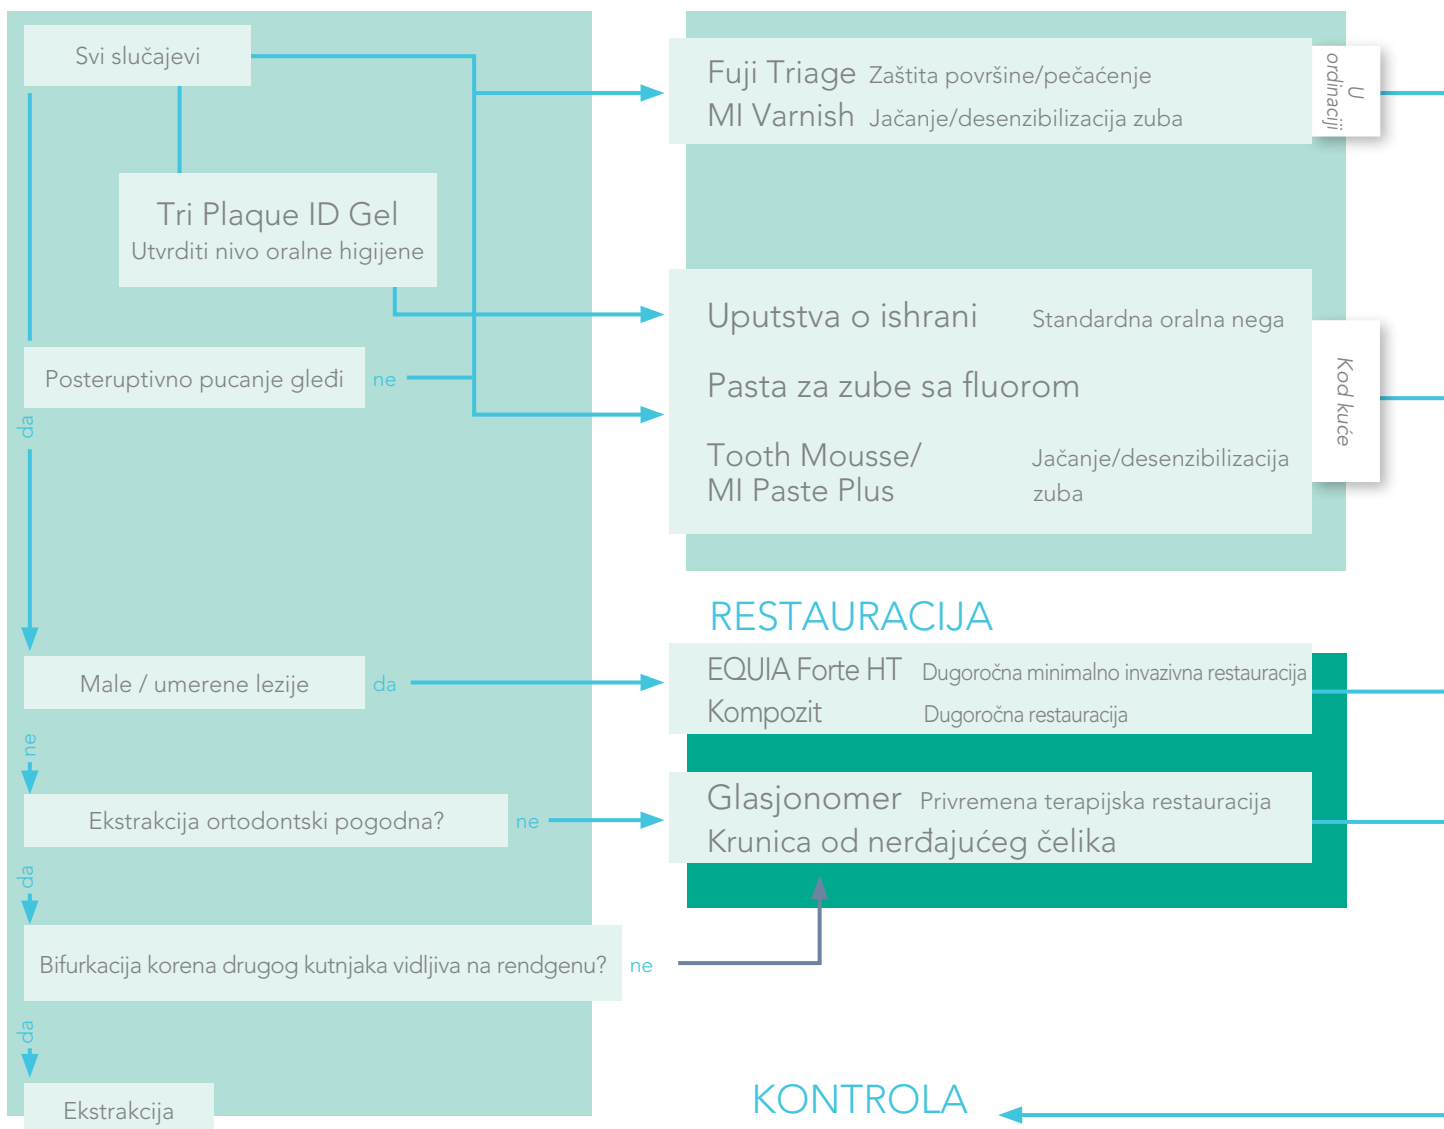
Svi slučajevi

Tri Plaque ID Gel
Utvrditi nivo oralne higijene

Posteruptivno pucanje gleđi

ne

da

Male / umerene lezije

da

ne

Ekstrakcija ortodontski pogodna?

ne

da

Bifurkacija korena drugog kutnjaka vidljiva na rendgenu?

ne

da

Ekstrakcija

Fuji Triage Zaštita površine/pečaćenje
MI Varnish Jačanje/desenzibilizacija zuba

U ordinaciji

Uputstva o ishrani Standardna oralna nega
Pasta za zube sa fluorom
Tooth Mousse/ MI Paste Plus Jačanje/desenzibilizacija zuba

Kod kuće

RESTAURACIJA

EQUIA Forte HT Dugoročna minimalno invazivna restauracija
Kompozit Dugoročna restauracija

Glasjonomer Privremena terapijska restauracija
Krunica od nerđajućeg čelika

KONTROLA